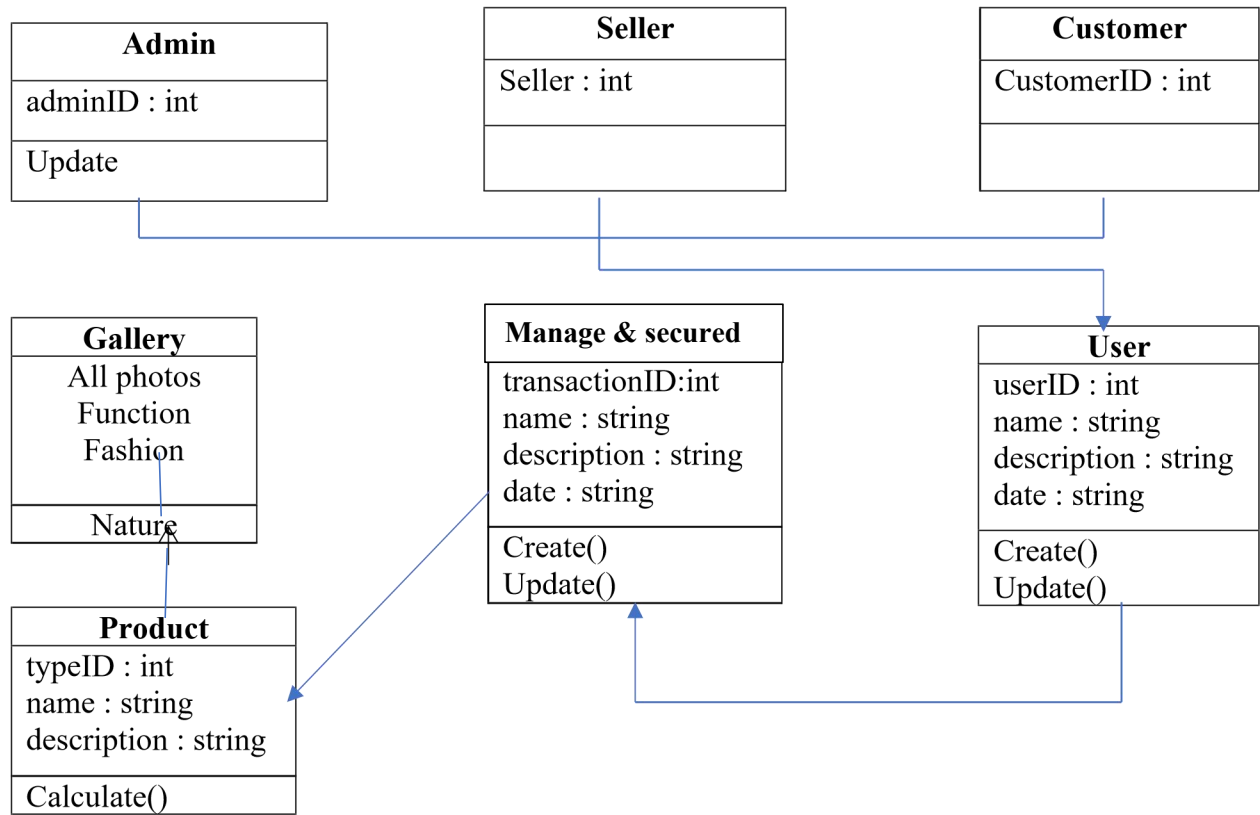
Admin
adminID : int
Update

Seller
Seller : int

Customer
CustomerID : int

Gallery
All photos
Function
Fashion
Nature

Manage & secured
transactionID:int
name : string
description : string
date : string
Create()
Update()

User
userID : int
name : string
description : string
date : string
Create()
Update()

Product
typeID : int
name : string
description : string
Calculate()